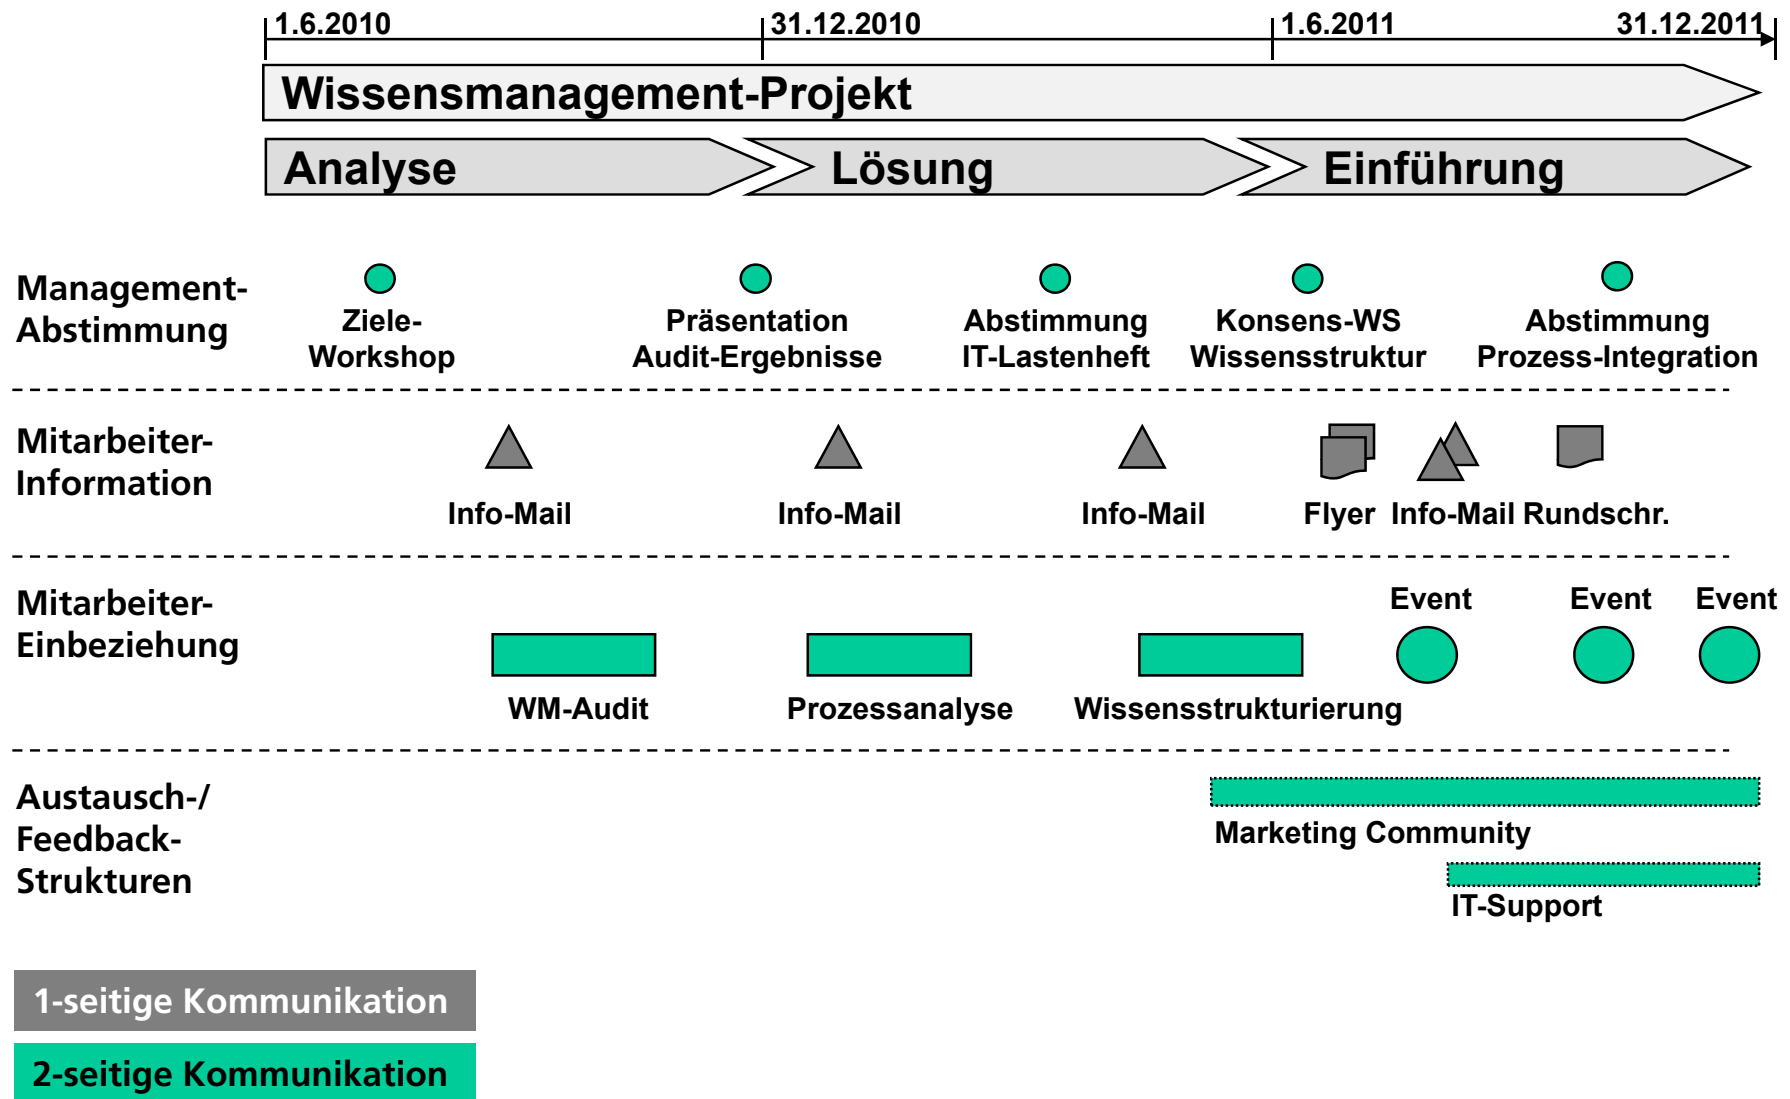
1.6.2010 31.12.2010 1.6.2011 31.12.2011

Wissensmanagement-Projekt

Analyse Lösung Einführung

Management-Abstimmung

Ziele-Workshop

Präsentation Audit-Ergebnisse

Abstimmung IT-Lastenheft

Konsens-WS Wissensstruktur

Abstimmung Prozess-Integration

Mitarbeiter-Information

Info-Mail

Info-Mail

Info-Mail

Flyer

Info-Mail

Rundschr.

Mitarbeiter-Einbeziehung

Event

Event

Event

WM-Audit

Prozessanalyse

Wissensstrukturierung

Austausch-/ Feedback-Strukturen

Marketing Community

IT-Support

1-seitige Kommunikation

2-seitige Kommunikation